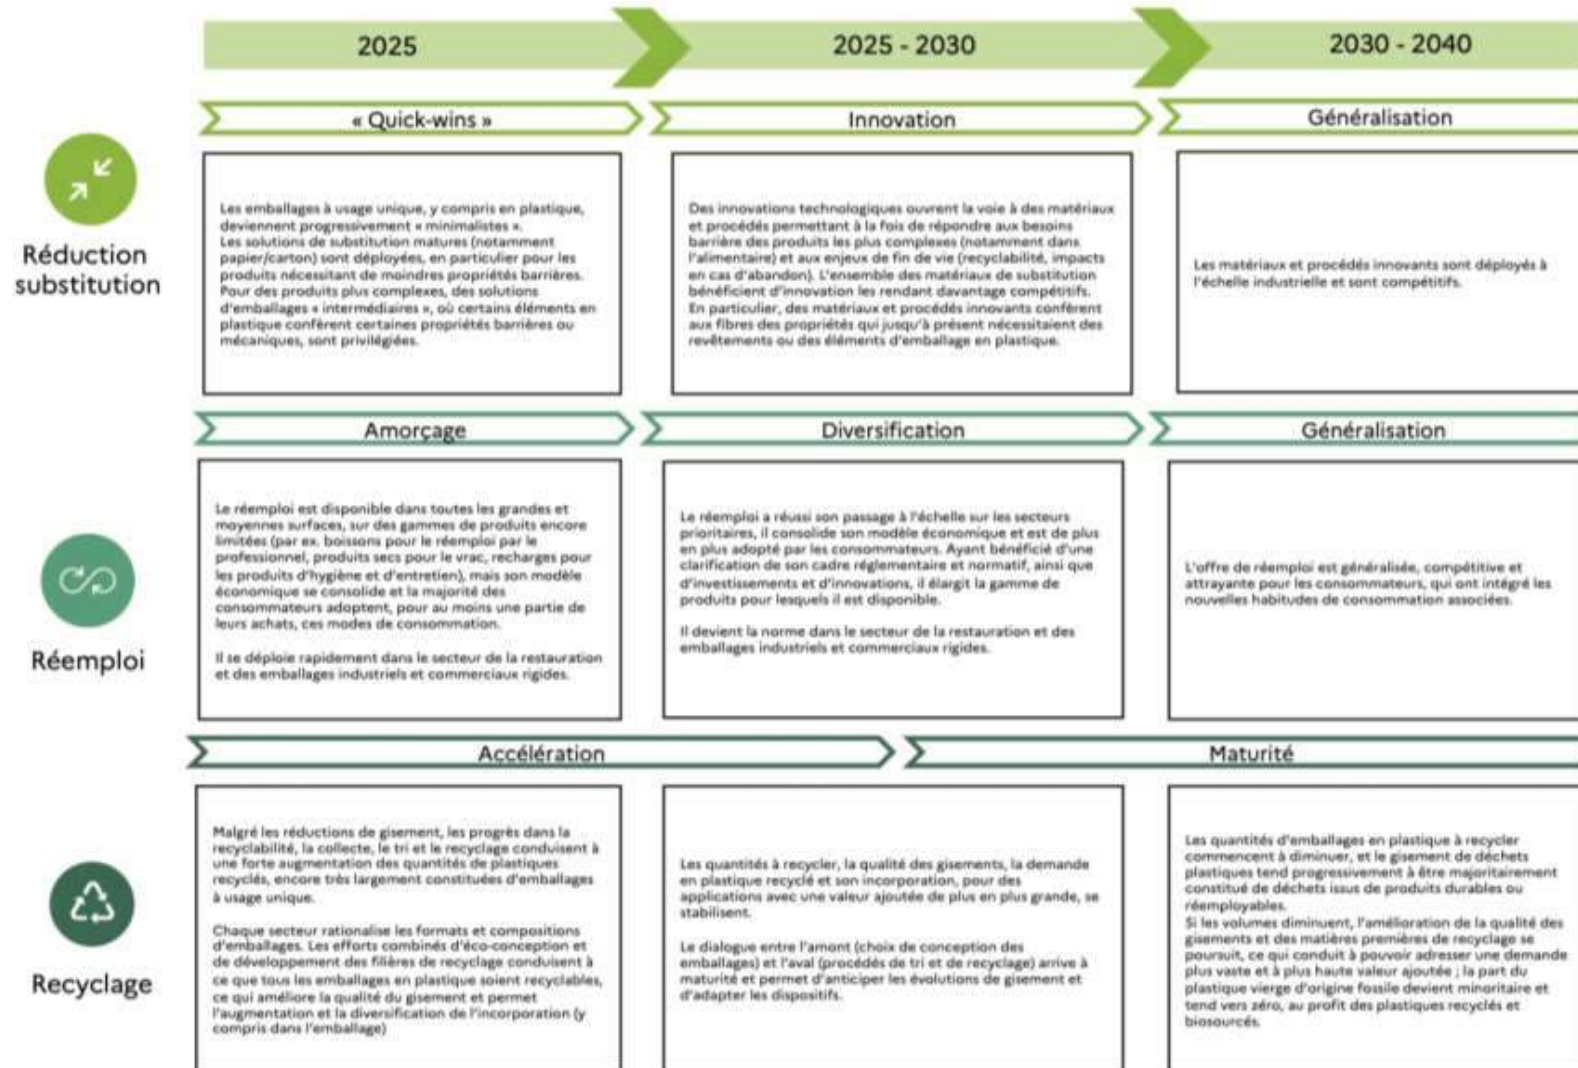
2025

2025 - 2030

2030 - 2040

Réduction substitution

« Quick-wins »

Les emballages à usage unique, y compris en plastique, deviennent progressivement « minimalistes ».
Les solutions de substitution matures (notamment papier/carton) sont déployées, en particulier pour les produits nécessitant de moindres propriétés barrières.
Pour des produits plus complexes, des solutions d'emballages « intermédiaires », où certains éléments en plastique confèrent certaines propriétés barrières ou mécaniques, sont privilégiées.

Innovation

Des innovations technologiques ouvrent la voie à des matériaux et procédés permettant à la fois de répondre aux besoins barrière des produits les plus complexes (notamment dans l'alimentaire) et aux enjeux de fin de vie (recyclabilité, impacts en cas d'abandon). L'ensemble des matériaux de substitution bénéficient d'innovation les rendant davantage compétitifs.
En particulier, des matériaux et procédés innovants confèrent aux fibres des propriétés qui jusqu'à présent nécessitaient des revêtements ou des éléments d'emballage en plastique.

Généralisation

Les matériaux et procédés innovants sont déployés à l'échelle industrielle et sont compétitifs.

Réemploi

Amorçage

Le réemploi est disponible dans toutes les grandes et moyennes surfaces, sur des gammes de produits encore limitées (par ex. boissons pour le réemploi par le professionnel, produits secs pour le vrac, recharges pour les produits d'hygiène et d'entretien), mais son modèle économique se consolide et la majorité des consommateurs adoptent, pour au moins une partie de leurs achats, ces modes de consommation.

Il se déploie rapidement dans le secteur de la restauration et des emballages industriels et commerciaux rigides.

Diversification

Le réemploi a réussi son passage à l'échelle sur les secteurs prioritaires, il consolide son modèle économique et est de plus en plus adopté par les consommateurs. Ayant bénéficié d'une clarification de son cadre réglementaire et normatif, ainsi que d'investissements et d'innovations, il élargit la gamme de produits pour lesquels il est disponible.

Il devient la norme dans le secteur de la restauration et des emballages industriels et commerciaux rigides.

Généralisation

L'offre de réemploi est généralisée, compétitive et attrayante pour les consommateurs, qui ont intégré les nouvelles habitudes de consommation associées.

Recyclage

Accélération

Malgré les réductions de gisement, les progrès dans la recyclabilité, la collecte, le tri et le recyclage conduisent à une forte augmentation des quantités de plastiques recyclés, encore très largement constituées d'emballages à usage unique.

Chaque secteur rationalise les formats et compositions d'emballages. Les efforts combinés d'éco-conception et de développement des filières de recyclage conduisent à ce que tous les emballages en plastique soient recyclables, ce qui améliore la qualité du gisement et permet l'augmentation et la diversification de l'incorporation (y compris dans l'emballage)

Les quantités à recycler, la qualité des gisements, la demande en plastique recyclé et son incorporation, pour des applications avec une valeur ajoutée de plus en plus grande, se stabilisent.

Le dialogue entre l'amont (choix de conception des emballages) et l'aval (procédés de tri et de recyclage) arrive à maturité et permet d'anticiper les évolutions de gisement et d'adapter les dispositifs.

Maturité

Les quantités d'emballages en plastique à recycler commencent à diminuer, et le gisement de déchets plastiques tend progressivement à être majoritairement constitué de déchets issus de produits durables ou réemployables.
Si les volumes diminuent, l'amélioration de la qualité des gisements et des matières premières de recyclage se poursuit, ce qui conduit à pouvoir adresser une demande plus vaste et à plus haute valeur ajoutée ; la part du plastique vierge d'origine fossile devient minoritaire et tend vers zéro, au profit des plastiques recyclés et biosourcés.